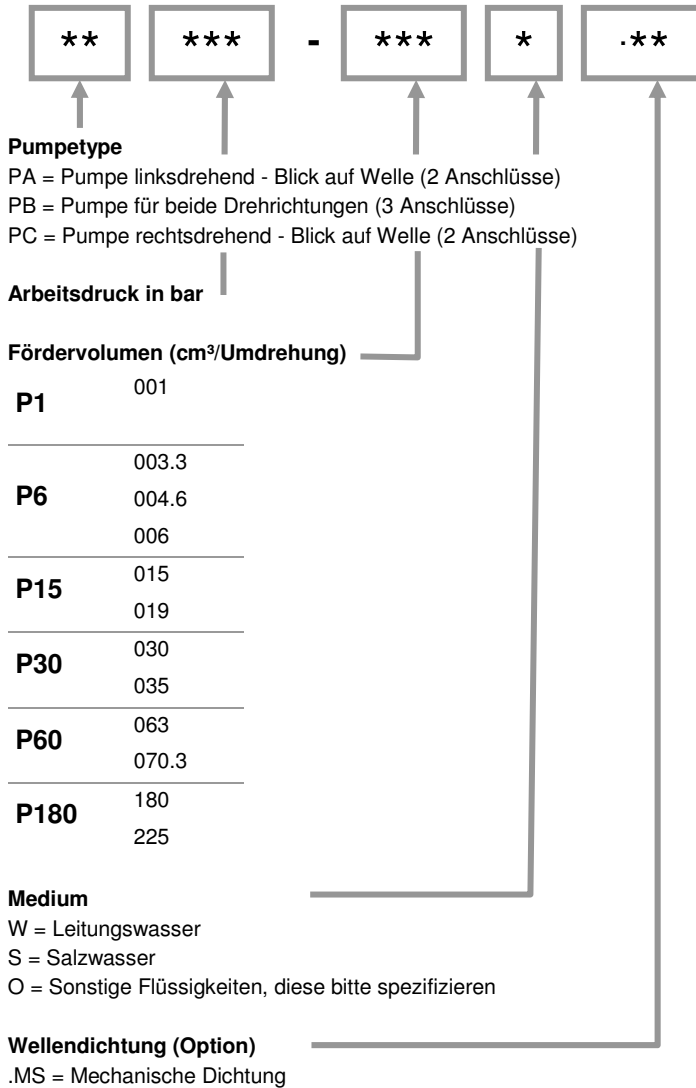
** *** - *** * .**

**Pumpetype**
PA = Pumpe linksdrehend - Blick auf Welle (2 Anschlüsse)
PB = Pumpe für beide Drehrichtungen (3 Anschlüsse)
PC = Pumpe rechtsdrehend - Blick auf Welle (2 Anschlüsse)

**Arbeitsdruck in bar**

**Fördervolumen (cm³/Umdrehung)**

| | |
|---|---|
| **P1** | 001 |
| **P6** | 003.3<br>004.6<br>006 |
| **P15** | 015<br>019 |
| **P30** | 030<br>035 |
| **P60** | 063<br>070.3 |
| **P180** | 180<br>225 |

**Medium**
W = Leitungswasser
S = Salzwasser
O = Sonstige Flüssigkeiten, diese bitte spezifizieren

**Wellendichtung (Option)**
.MS = Mechanische Dichtung